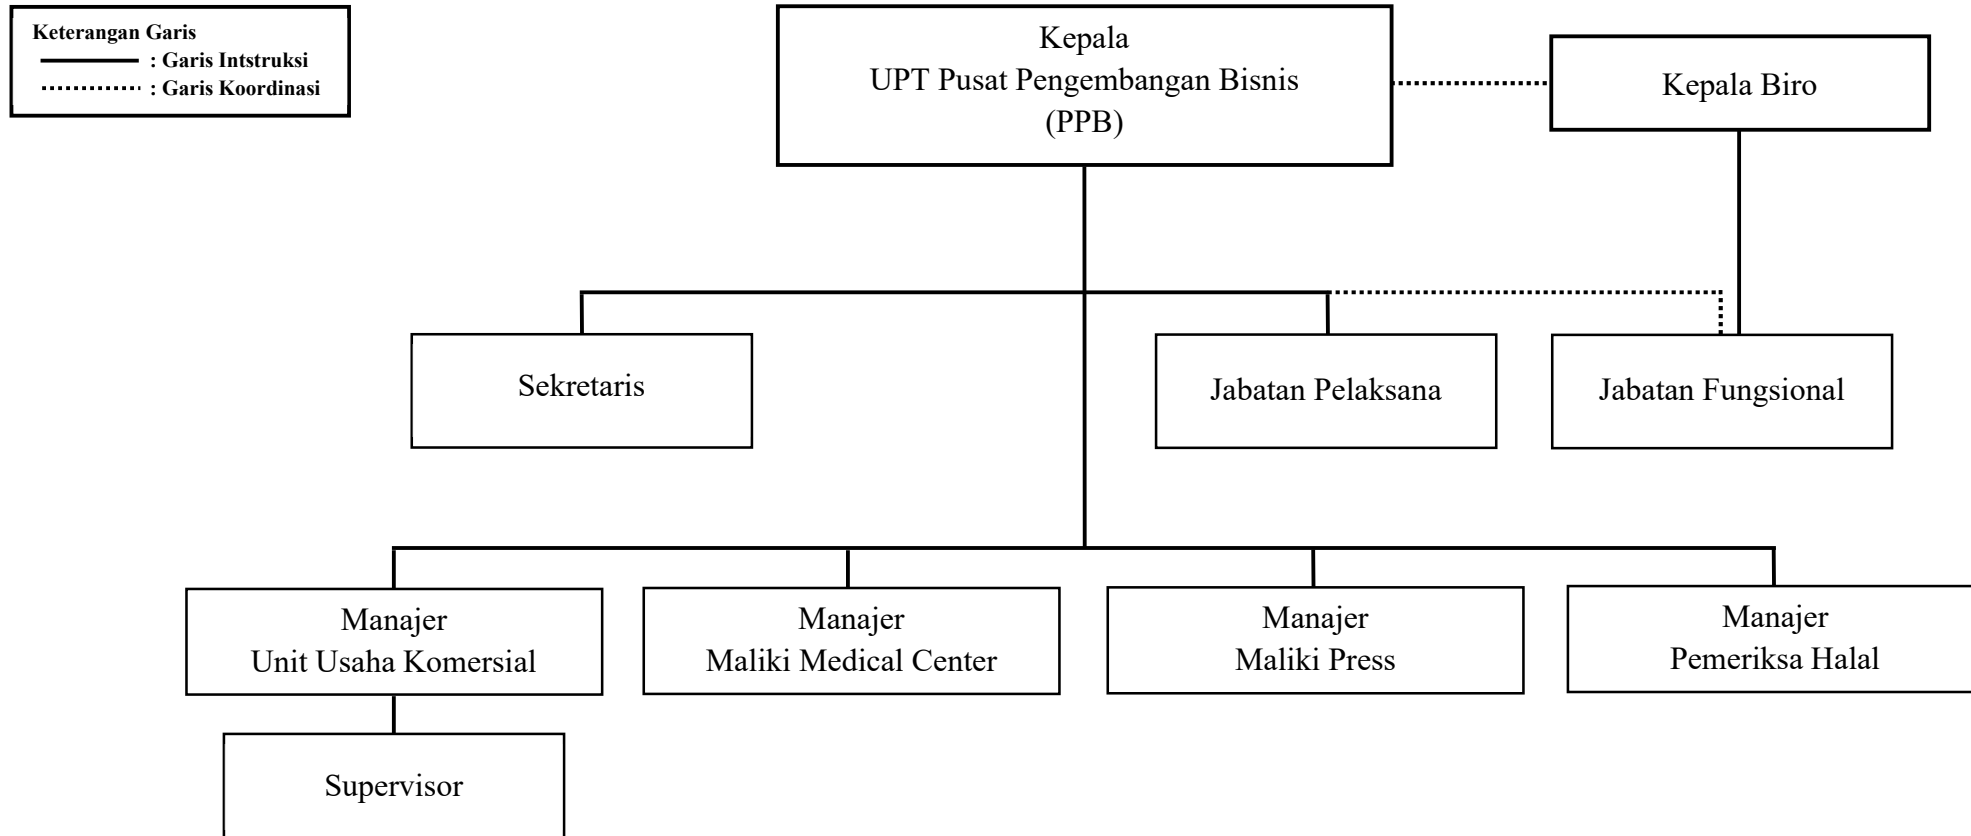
Keterangan Garis
: Garis Intstruksi
: Garis Koordinasi

Kepala
UPT Pusat Pengembangan Bisnis
(PPB)

Kepala Biro

Sekretaris

Jabatan Pelaksana

Jabatan Fungsional

Manajer
Unit Usaha Komersial

Manajer
Maliki Medical Center

Manajer
Maliki Press

Manajer
Pemeriksa Halal

Supervisor